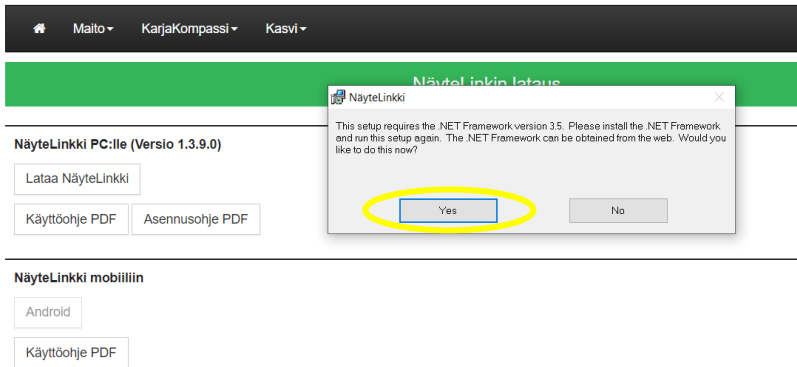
Maito▾ KarjaKompassi▾ Kasvi▾

NäyteLinkin lataus

NäyteLinkki PC:lle (Versio 1.3.9.0)

Lataa NäyteLinkki

Käyttöohje PDF

Asennusohje PDF

NäyteLinkki mobiiliin

Android

Käyttöohje PDF

NäyteLinkki

This setup requires the .NET Framework version 3.5. Please install the .NET Framework and run this setup again. The .NET Framework can be obtained from the web. Would you like to do this now?

Yes

No